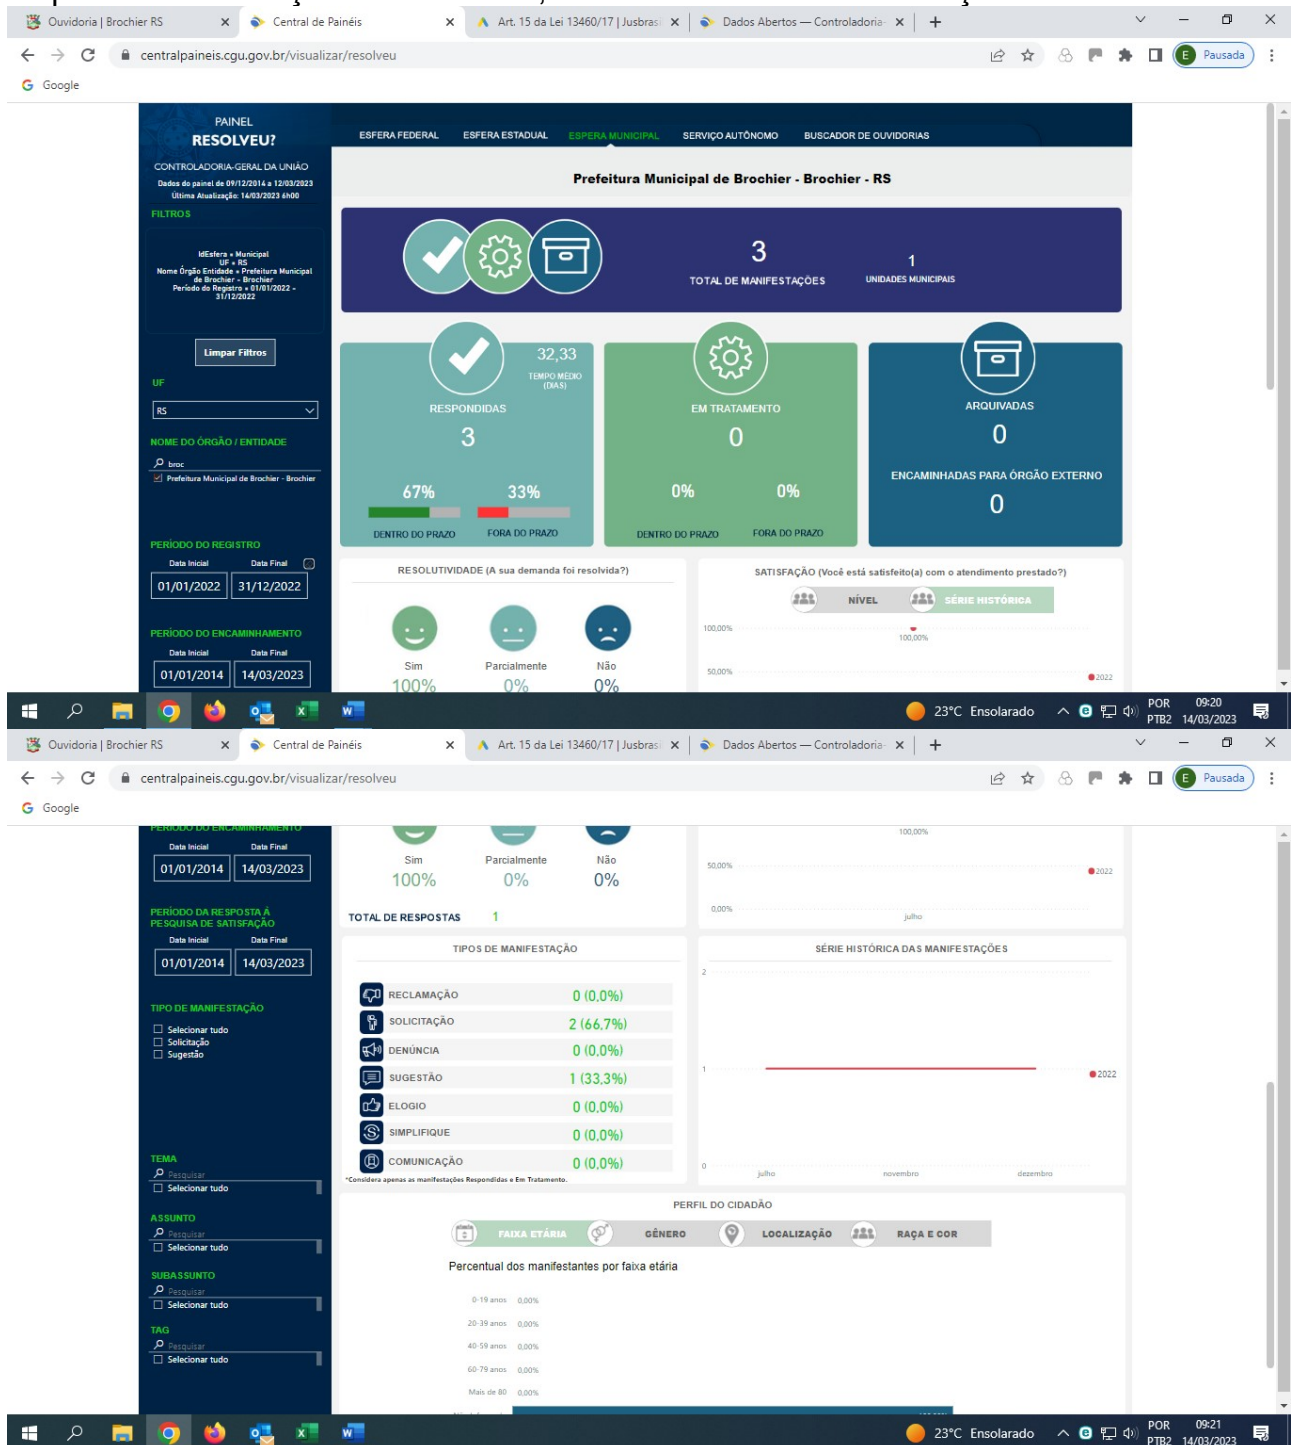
Ouvidoria | Brochier RS
Central de Painéis
Art. 15 da Lei 13460/17 | Jusbras
Dados Abertos — Controladoria
centralpaineis.cgu.gov.br/visualizar/resolveu
Pausada
Google

PAINEL
RESOLVEU?
CONTROLADORIA-GERAL DA UNIÃO
Dados do painel de 09/12/2014 a 12/03/2023
Última Atualização: 14/03/2023 6h00
FILTROS
IdEsfera = Municipal
UF = RS
Nome Órgão Entidade = Prefeitura Municipal de Brochier - Brochier
Período do Registro = 01/01/2022 - 31/12/2022
Limpar Filtros
UF
RS
NOME DO ÓRGÃO / ENTIDADE
broc
Prefeitura Municipal de Brochier - Brochier
PERÍODO DO REGISTRO
Data Inicial
Data Final
01/01/2022
31/12/2022
PERÍODO DO ENCAMINHAMENTO
Data Inicial
Data Final
01/01/2014
14/03/2023

ESFERA FEDERAL
ESFERA ESTADUAL
ESFERA MUNICIPAL
SERVIÇO AUTÔNOMO
BUSCADOR DE OUVIDORIAS

Prefeitura Municipal de Brochier - Brochier - RS

3
TOTAL DE MANIFESTAÇÕES
1
UNIDADES MUNICIPAIS

32,33
TEMPO MÉDIO (DIAS)
RESPONDIDAS
3
67%
33%
DENTRO DO PRAZO
FORA DO PRAZO

EM TRATAMENTO
0
0%
0%
DENTRO DO PRAZO
FORA DO PRAZO

ARQUIVADAS
0
ENCAMINHADAS PARA ÓRGÃO EXTERNO
0

RESOLUTIVIDADE (A sua demanda foi resolvida?)
Sim
100%
Parcialmente
0%
Não
0%

SATISFAÇÃO (Você está satisfeito(a) com o atendimento prestado?)
NÍVEL
SÉRIE HISTÓRICA
100,00%
100,00%
50,00%
2022

23°C Ensolarado
POR PTB2
09:20
14/03/2023

Ouvidoria | Brochier RS
Central de Painéis
Art. 15 da Lei 13460/17 | Jusbras
Dados Abertos — Controladoria
centralpaineis.cgu.gov.br/visualizar/resolveu
Pausada
Google

PERÍODO DO ENCAMINHAMENTO
Data Inicial
Data Final
01/01/2014
14/03/2023
PERÍODO DA RESPOSTA À PESQUISA DE SATISFAÇÃO
Data Inicial
Data Final
01/01/2014
14/03/2023
TIPO DE MANIFESTAÇÃO
Selecionar tudo
Solicitação
Sugestão
TEMA
Pesquisar
Selecionar tudo
ASSUNTO
Pesquisar
Selecionar tudo
SUBASSUNTO
Pesquisar
Selecionar tudo
TAG
Pesquisar
Selecionar tudo

Sim
100%
Parcialmente
0%
Não
0%
TOTAL DE RESPOSTAS 1

100,00%
50,00%
2022
0,00%
julho

TIPOS DE MANIFESTAÇÃO
| | |
|---|---|
| RECLAMAÇÃO | 0 (0,0%) |
| SOLICITAÇÃO | 2 (66,7%) |
| DENÚNCIA | 0 (0,0%) |
| SUGESTÃO | 1 (33,3%) |
| ELOGIO | 0 (0,0%) |
| SIMPLIFIQUE | 0 (0,0%) |
| COMUNICAÇÃO | 0 (0,0%) |
*Considera apenas as manifestações Respondidas e Em Tratamento.

SÉRIE HISTÓRICA DAS MANIFESTAÇÕES
2
1
2022
0
julho
novembro
dezembro

PERFIL DO CIDADÃO
FAIXA ETÁRIA
GÊNERO
LOCALIZAÇÃO
RAÇA E COR
Percentual dos manifestantes por faixa etária
0-19 anos 0,00%
20-39 anos 0,00%
40-59 anos 0,00%
60-79 anos 0,00%
Mais de 80 0,00%

23°C Ensolarado
POR PTB2
09:21
14/03/2023